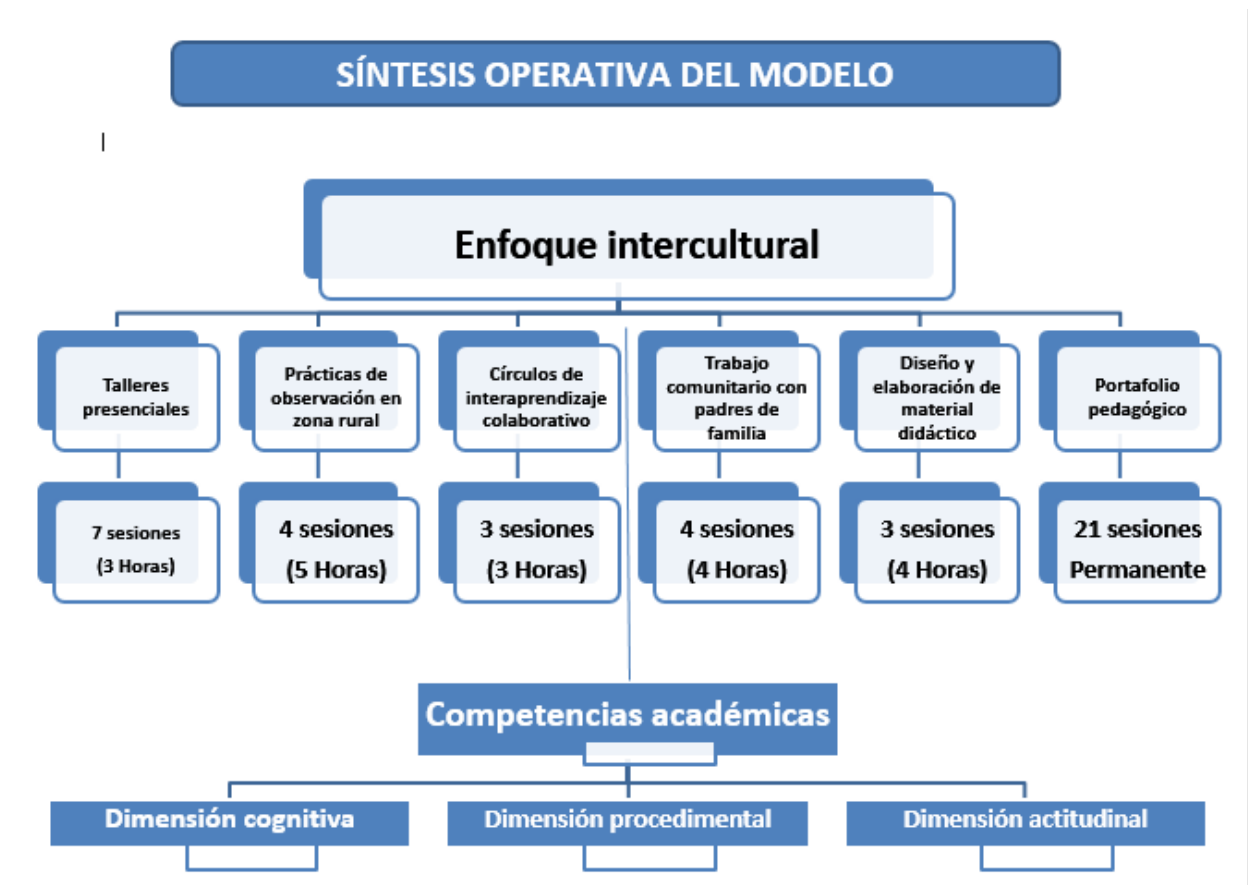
SÍNTESIS OPERATIVA DEL MODELO

Enfoque intercultural

Talleres presenciales

7 sesiones
(3 Horas)

Prácticas de observación en zona rural

4 sesiones
(5 Horas)

Círculos de interaprendizaje colaborativo

3 sesiones
(3 Horas)

Trabajo comunitario con padres de familia

4 sesiones
(4 Horas)

Diseño y elaboración de material didáctico

3 sesiones
(4 Horas)

Portafolio pedagógico

21 sesiones
Permanente

Competencias académicas

Dimensión cognitiva

Dimensión procedimental

Dimensión actitudinal